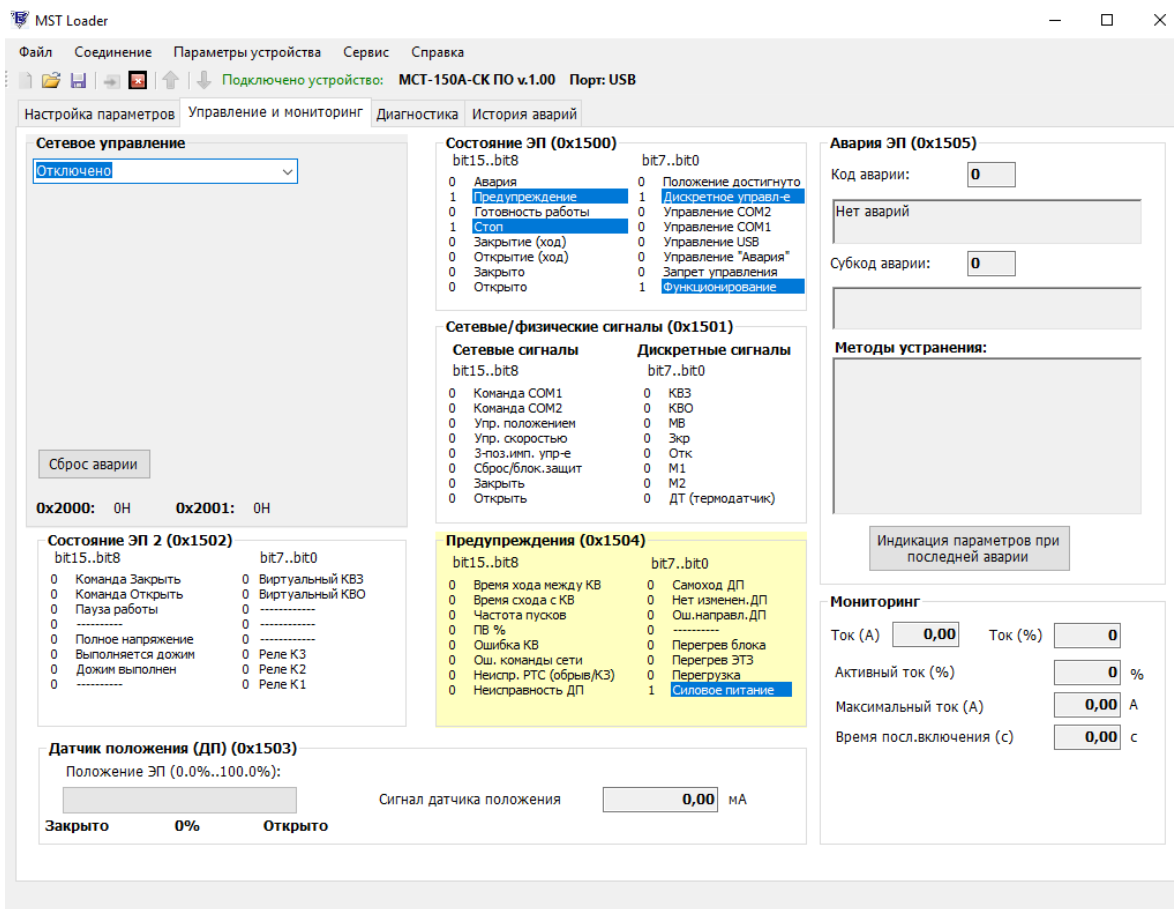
MST Loader

Файл Соединение Параметры устройства Сервис Справка

Подключено устройство: МСТ-150А-СК ПО v.1.00 Порт: USB

Настройка параметров | Управление и мониторинг | Диагностика | История аварий

Сетевое управление
Отключено

Сброс аварии

0x2000: 0H 0x2001: 0H

Состояние ЭП (0x1500)
bit15..bit8
0 Авария
1 Предупреждение
0 Готовность работы
1 Стоп
0 Закрытие (ход)
0 Открытие (ход)
0 Закрыто
0 Открыто

bit7..bit0
0 Положение достигнуто
1 Дискретное управл-е
0 Управление COM2
0 Управление COM1
0 Управление USB
0 Управление "Авария"
0 Запрет управления
1 Функционирование

Сетевые/физические сигналы (0x1501)
Сетевые сигналы
bit15..bit8
0 Команда COM1
0 Команда COM2
0 Упр. положением
0 Упр. скоростью
0 3-поз.имп. упр-е
0 Сброс/блок.защит
0 Закрыть
0 Открыть

Дискретные сигналы
bit7..bit0
0 КВЗ
0 КВО
0 МВ
0 Зкр
0 Отк
0 М1
0 М2
0 ДТ (термодатчик)

Авария ЭП (0x1505)
Код аварии: 0
Нет аварий
Субкод аварии: 0
Методы устранения:
Индикация параметров при последней аварии

Состояние ЭП 2 (0x1502)
bit15..bit8
0 Команда Закрыть
0 Команда Открыть
0 Пауза работы
0 ----------
0 Полное напряжение
0 Выполняется дожим
0 Дожим выполнен
0 ----------

bit7..bit0
0 Виртуальный КВЗ
0 Виртуальный КВО
0 ------------
0 ------------
0 ------------
0 Реле К3
0 Реле К2
0 Реле К1

Предупреждения (0x1504)
bit15..bit8
0 Время хода между КВ
0 Время схода с КВ
0 Частота пусков
0 ПВ %
0 Ошибка КВ
0 Ош. команды сети
0 Неиспр. РТС (обрыв/КЗ)
0 Неисправность ДП

bit7..bit0
0 Самоход ДП
0 Нет изменен.ДП
0 Ош.направл.ДП
0 ----------
0 Перегрев блока
0 Перегрев ЭТЗ
0 Перегрузка
1 Силовое питание

Мониторинг
Ток (А) 0,00 Ток (%) 0
Активный ток (%) 0 %
Максимальный ток (А) 0,00 А
Время посл.включения (с) 0,00 с

Датчик положения (ДП) (0x1503)
Положение ЭП (0.0%..100.0%):
Сигнал датчика положения 0,00 мА
Закрыто 0% Открыто